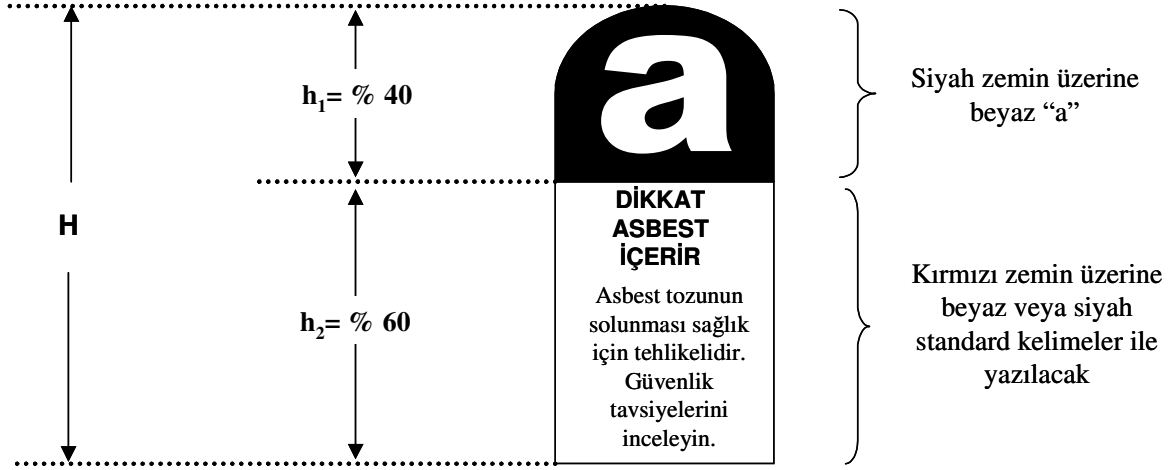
H

$h_1$= % 40

$h_2$= % 60

a

DİKKAT
ASBEST
İÇERİR

Asbest tozunun solunması sağlık için tehlikelidir. Güvenlik tavsiyelerini inceleyin.

Siyah zemin üzerine beyaz "a"

Kırmızı zemin üzerine beyaz veya siyah standard kelimeler ile yazılacak